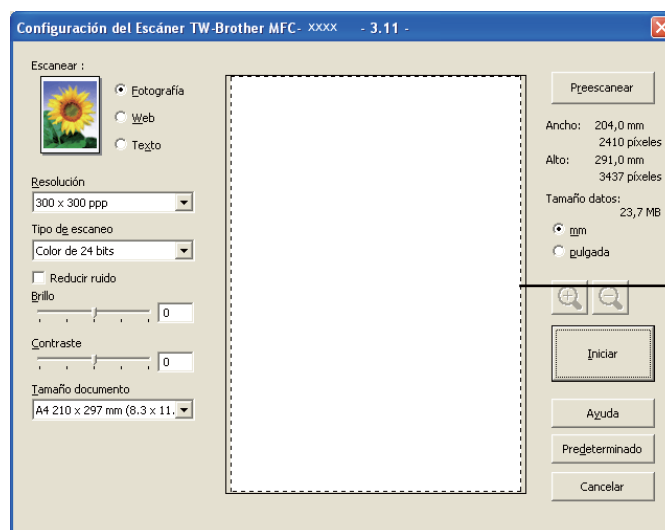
Configuración del Escáner TW-Brother MFC- XXXX - 3.11 -

Escanear :

Fotografía

Web

Texto

Resolución

300 x 300 ppp

Tipo de escaneo

Color de 24 bits

Reducir ruido

Brillo

0

Contraste

0

Tamaño documento

A4 210 x 297 mm (8.3 x 11.

Preescanear

Ancho: 204,0 mm
2410 píxeles

Alto: 291,0 mm
3437 píxeles

Tamaño datos:
23,7 MB

mm

pulgada

Iniciar

Ayuda

Predeterminado

Cancelar